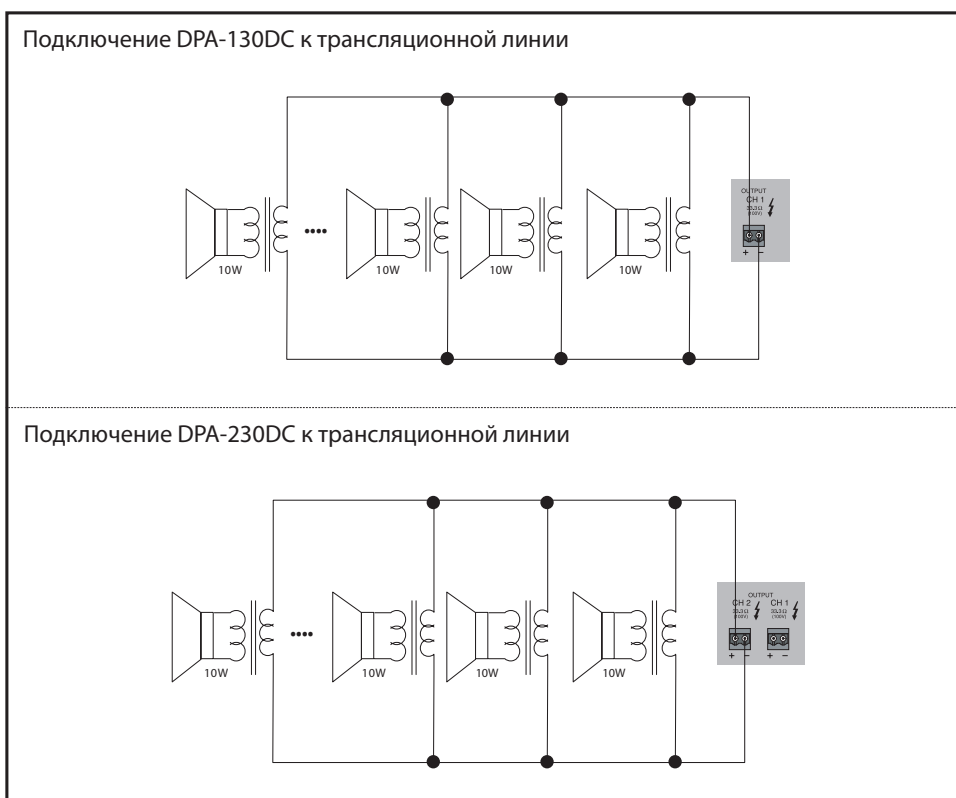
Подключение DPA-130DC к трансляционной линии

••••

10W

10W

10W

10W

OUTPUT
CH 1
333Ω
(100V)

+ −

Подключение DPA-230DC к трансляционной линии

••••

10W

10W

10W

10W

OUTPUT
CH 2
333Ω
(100V)

CH 1
333Ω
(100V)

+ −

+ −